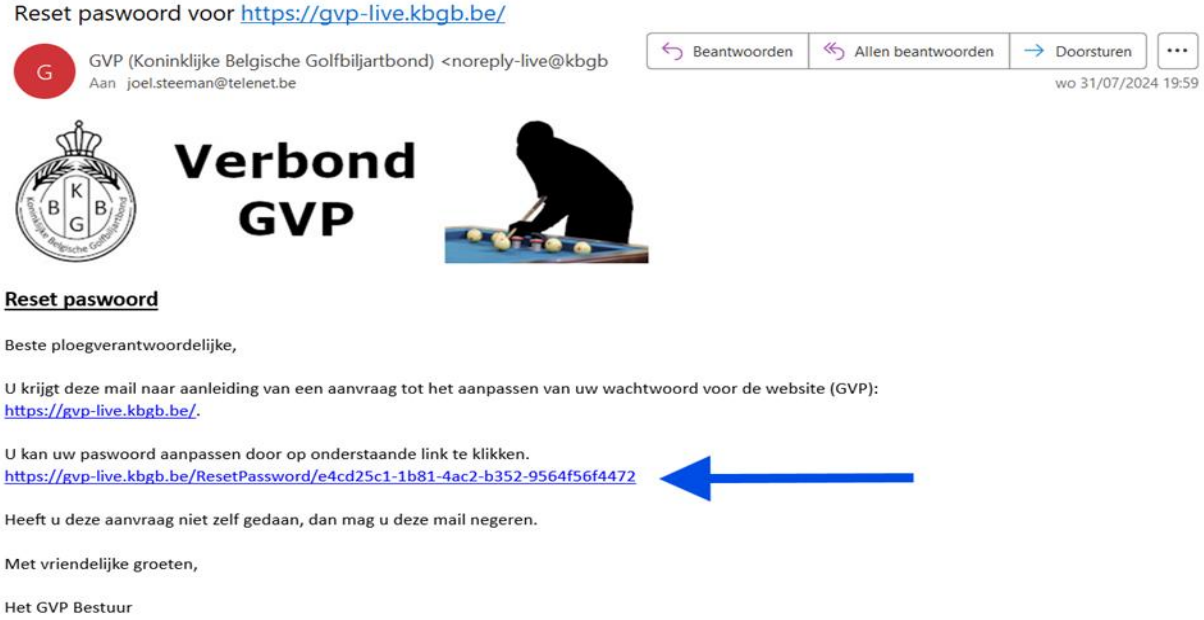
Reset paswoord voor https://gvp-live.kbgb.be/

G

GVP (Koninklijke Belgische Golfbiljartbond) <noreply-live@kbgb

Aan joel.steeman@telenet.be

Beantwoorden | Allen beantwoorden | Doorsturen | ...

wo 31/07/2024 19:59

K B B G Koninklijke Belgische Golfbiljartbond

Verbond GVP

Reset paswoord

Beste ploegverantwoordelijke,

U krijgt deze mail naar aanleiding van een aanvraag tot het aanpassen van uw wachtwoord voor de website (GVP): https://gvp-live.kbgb.be/.

U kan uw paswoord aanpassen door op onderstaande link te klikken.
https://gvp-live.kbgb.be/ResetPassword/e4cd25c1-1b81-4ac2-b352-9564f56f4472

Heeft u deze aanvraag niet zelf gedaan, dan mag u deze mail negeren.

Met vriendelijke groeten,

Het GVP Bestuur